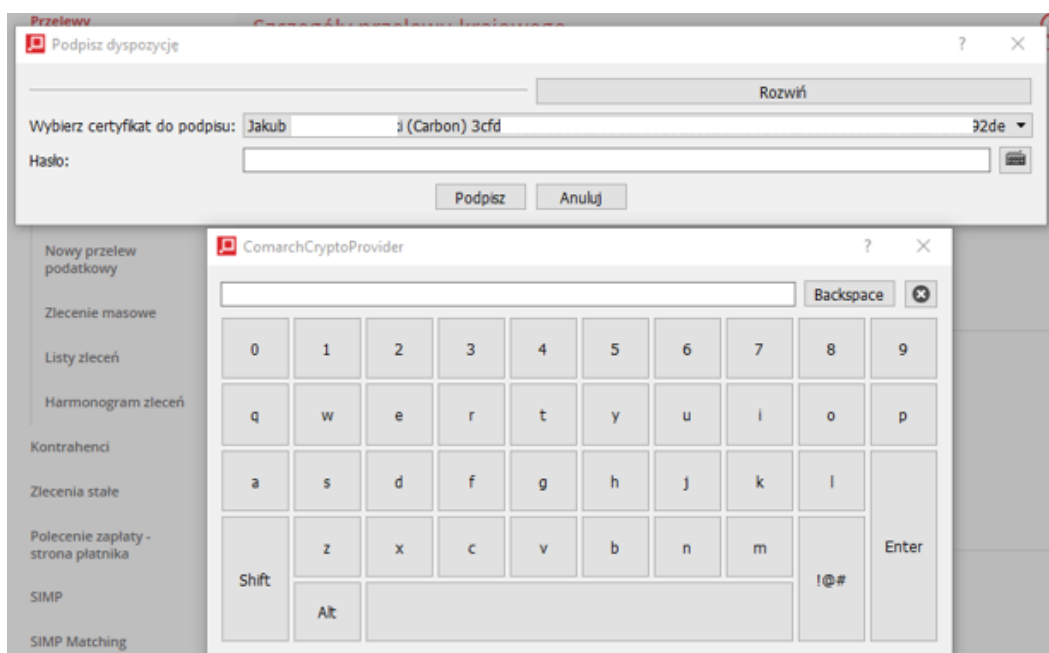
Przelewy
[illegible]

Podpisz dyspozycję
?
Rozwiń
Wybierz certyfikat do podpisu: Jakub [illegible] (Carbon) 3cfd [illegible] 92de
Hasło:
Podpisz
Anuluj

Nowy przelew podatkowy
Zlecenie masowe
Listy zleceń
Harmonogram zleceń
Kontrahenci
Zlecenia stałe
Polecenie zapłaty - strona płatnika
SIMP
SIMP Matching

ComarchCryptoProvider
?
Backspace

| 0 | 1 | 2 | 3 | 4 | 5 | 6 | 7 | 8 | 9 |
|---|---|---|---|---|---|---|---|---|---|
| q | w | e | r | t | y | u | i | o | p |
| a | s | d | f | g | h | j | k | l | Enter |
| Shift | z | x | c | v | b | n | m | !@# | |
| | Alt | | | | | | | | |